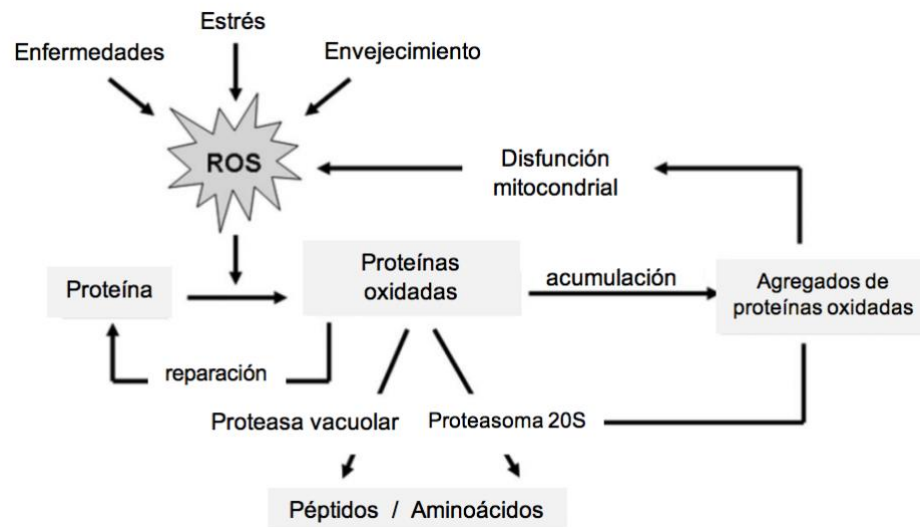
Estrés

Enfermedades

Envejecimiento

ROS

Disfunción mitocondrial

Proteína

Proteínas oxidadas

acumulación

Agregados de proteínas oxidadas

reparación

Proteasa vacuolar

Proteasoma 20S

Péptidos / Aminoácidos